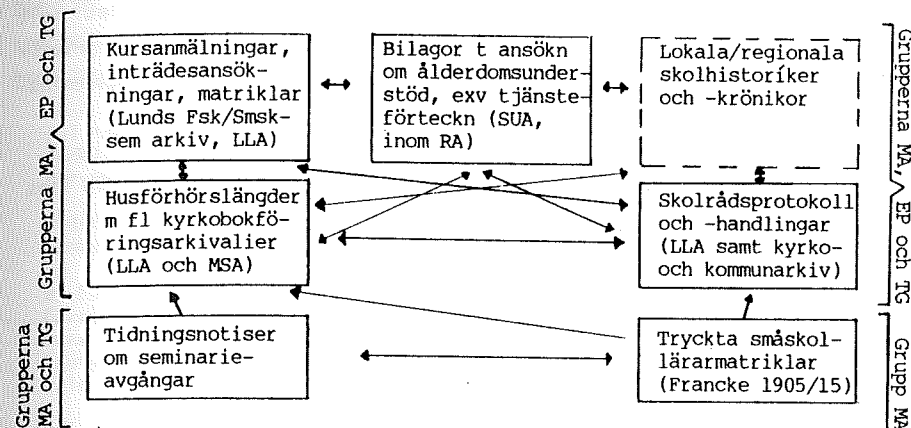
Grupperna MA, EP och TG

Kursanmälningar, inträdesansökningar, matriklar (Lunds Fsk/Smsksem arkiv, LLA)

Bilagor t ansökn om ålderdomsunderstöd, exv tjänsteförteckn (SUA, inom RA)

Lokala/regionala skolhistoriker och -krönikor

Grupperna MA, EP och TG

Husförhörslängder m fl kyrkobokföringsarkivalier (LLA och MSA)

Skolrådsprotokoll och -handlingar (LLA samt kyrko- och kommunarkiv)

Grupperna MA och TG

Tidningsnotiser om seminarieavgångar

Tryckta småskollärarmatriklar (Francke 1905/15)

Grupp MA